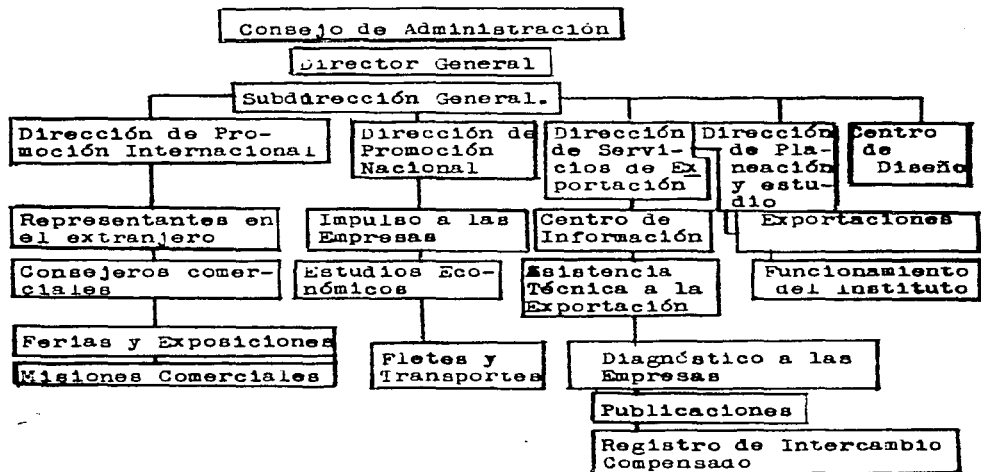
Consejo de Administración

Director General

Subdirección General.

Dirección de Promoción Internacional

Representantes en el extranjero

Consejeros comerciales

Ferias y Exposiciones

Misiones Comerciales

Dirección de Promoción Nacional

Impulso a las Empresas

Estudios Económicos

Fletes y Transportes

Dirección de Servicios de Exportación

Centro de Información

Asistencia Técnica a la Exportación

Diagnóstico a las Empresas

Publicaciones

Registro de Intercambio Compensado

Dirección de Planeación y estudio

Exportaciones

Funcionamiento del instituto

Centro de Diseño